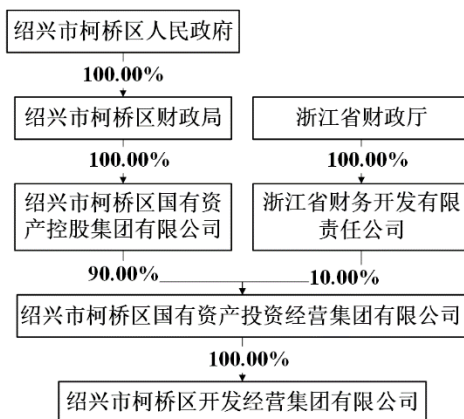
绍兴市柯桥区人民政府

100.00%

绍兴市柯桥区财政局

浙江省财政厅

100.00%

100.00%

绍兴市柯桥区国有资产控股集团有限公司

浙江省财务开发有限责任公司

90.00%

10.00%

绍兴市柯桥区国有资产投资经营集团有限公司

100.00%

绍兴市柯桥区开发经营集团有限公司